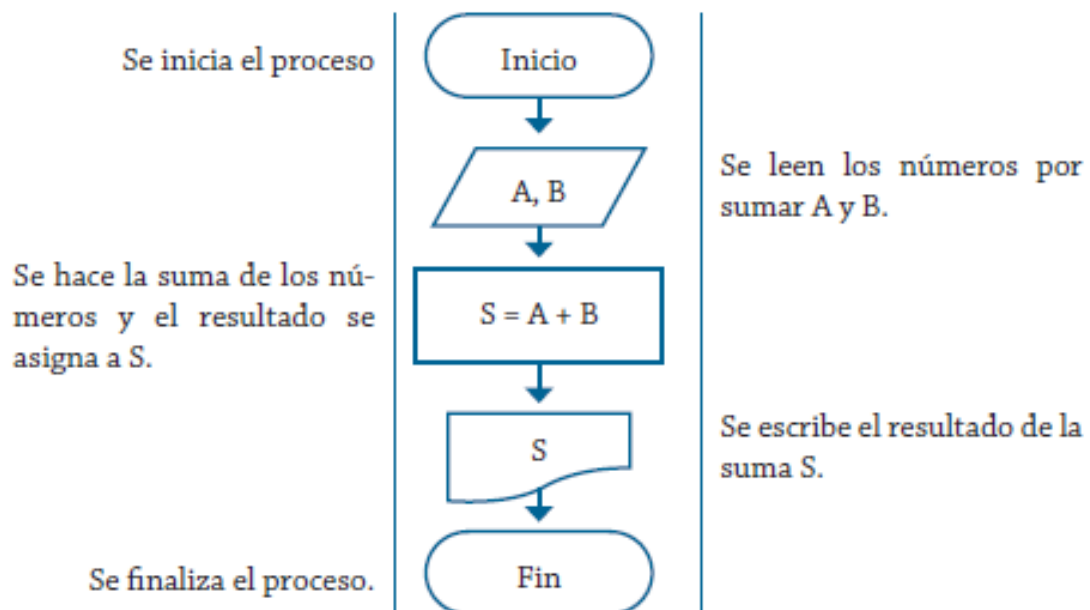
Se inicia el proceso

Inicio

A, B

Se leen los números por sumar A y B.

Se hace la suma de los números y el resultado se asigna a S.

S = A + B

S

Se escribe el resultado de la suma S.

Se finaliza el proceso.

Fin